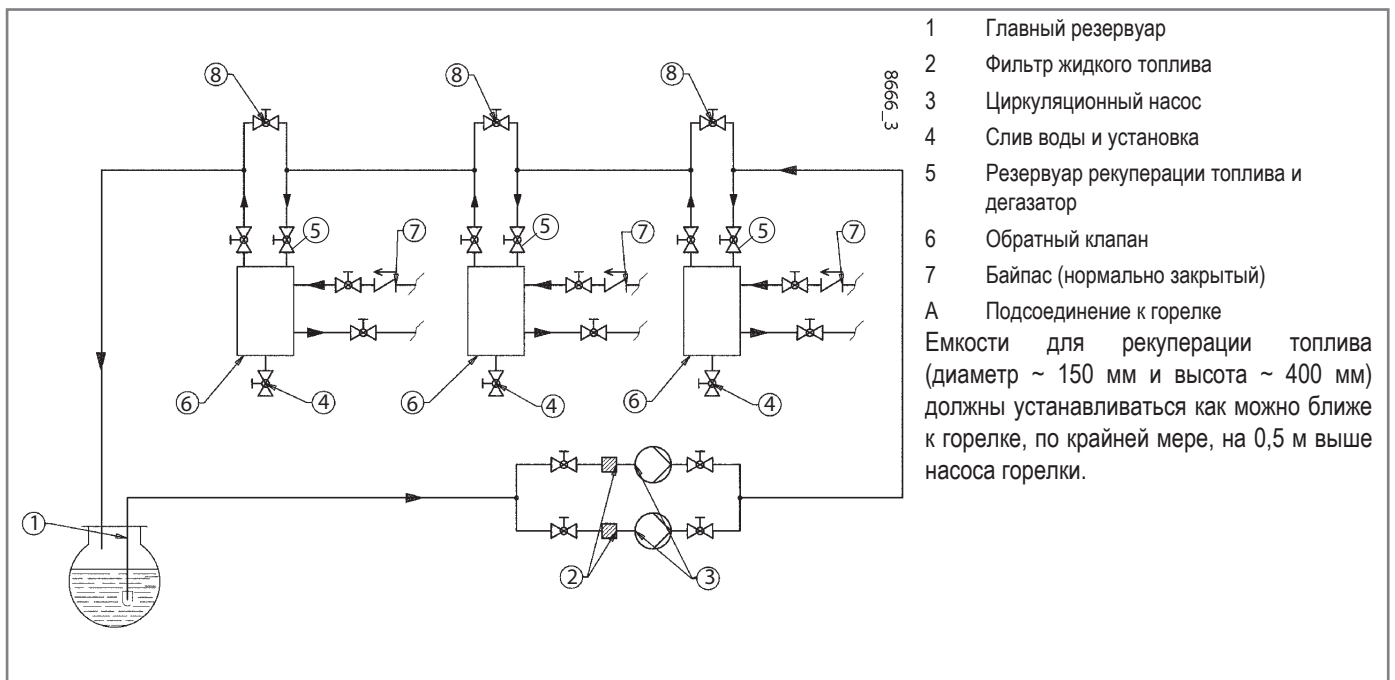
8 8 8
8666_3
5 7 5 7 5 7
6 4 6 4 6 4
1
2 3

1 Главный резервуар
2 Фильтр жидкого топлива
3 Циркуляционный насос
4 Слив воды и установка
5 Резервуар рекуперации топлива и дегазатор
6 Обратный клапан
7 Байпас (нормально закрытый)
A Подсоединение к горелке

Емкости для рекуперации топлива (диаметр ~ 150 мм и высота ~ 400 мм) должны устанавливаться как можно ближе к горелке, по крайней мере, на 0,5 м выше насоса горелки.